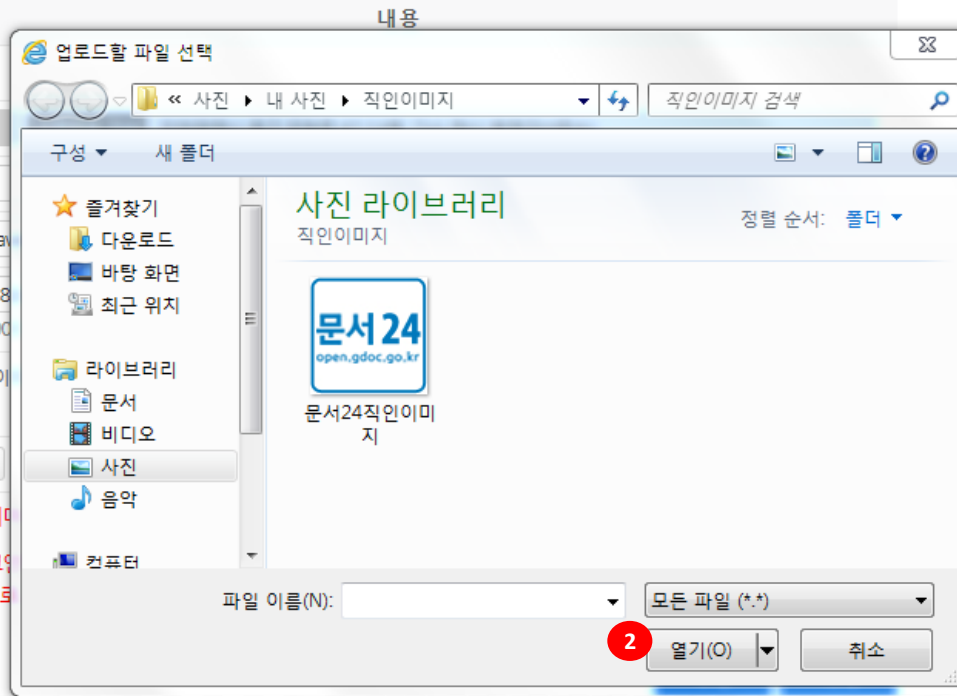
내용

업로드할 파일 선택

« 사진 ▸ 내 사진 ▸ 직인이미지

직인이미지 검색

구성 ▾ 새 폴더

즐겨찾기
다운로드
바탕 화면
최근 위치

라이브러리
문서
비디오
사진
음악

컴퓨터

사진 라이브러리
직인이미지

정렬 순서: 폴더 ▾

문서24
open.gdoc.go.kr

문서24직인이미지

파일 이름(N):

모든 파일 (*.*)

2

열기(O)

취소